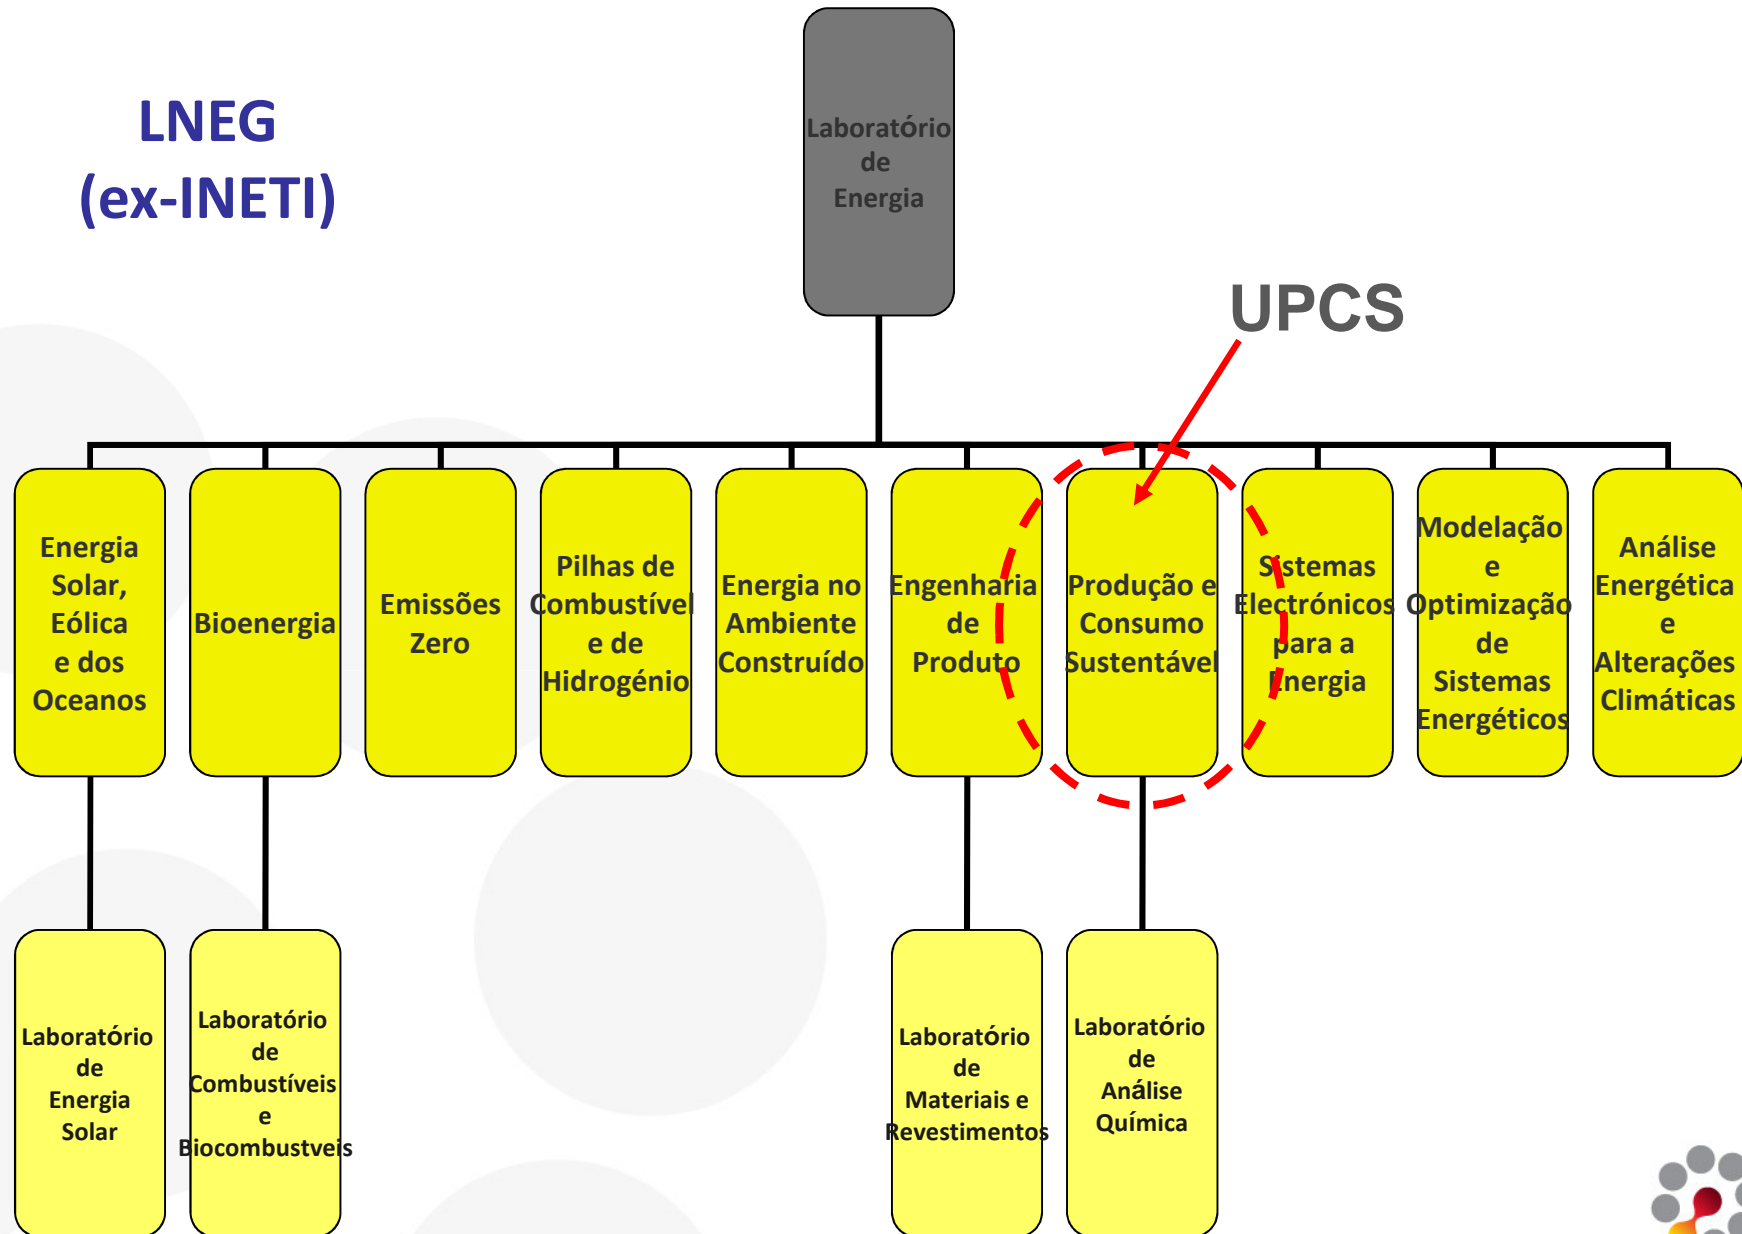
LNEG
(ex-INETI)

Laboratório de Energia

UPCS

Energia Solar, Eólica e dos Oceanos

Bioenergia

Emissões Zero

Pilhas de Combustível e de Hidrogénio

Energia no Ambiente Construído

Engenharia de Produto

Produção e Consumo Sustentável

Sistemas Electrónicos para a Energia

Modelação e Optimização de Sistemas Energéticos

Análise Energética e Alterações Climáticas

Laboratório de Energia Solar

Laboratório de Combustíveis e Biocombustveis

Laboratório de Materiais e Revestimentos

Laboratório de Análise Química